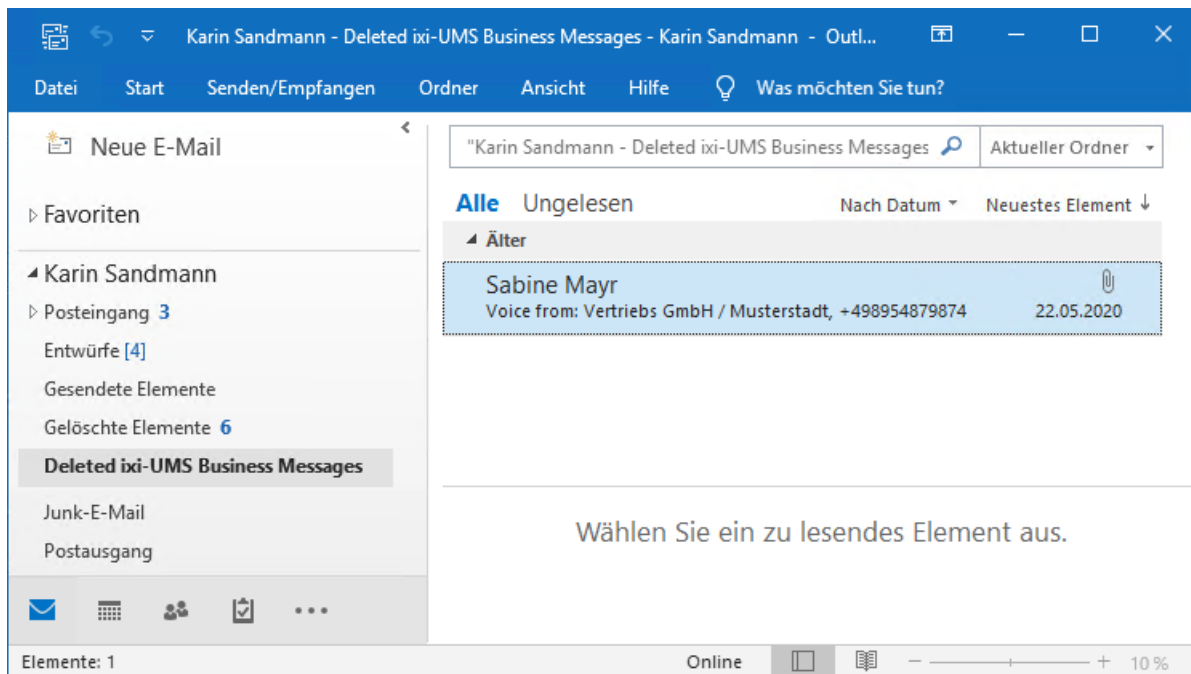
Karin Sandmann - Deleted ixi-UMS Business Messages - Karin Sandmann - Outl...

Datei Start Senden/Empfangen Ordner Ansicht Hilfe Was möchten Sie tun?

Neue E-Mail

Favoriten

Karin Sandmann
Posteingang 3
Entwürfe [4]
Gesendete Elemente
Gelöschte Elemente 6
Deleted ixi-UMS Business Messages
Junk-E-Mail
Postausgang

"Karin Sandmann - Deleted ixi-UMS Business Messages
Aktueller Ordner

Alle Ungelesen
Nach Datum
Neuestes Element

Älter

Sabine Mayr
Voice from: Vertriebs GmbH / Musterstadt, +498954879874
22.05.2020

Wählen Sie ein zu lesendes Element aus.

Elemente: 1
Online
10 %